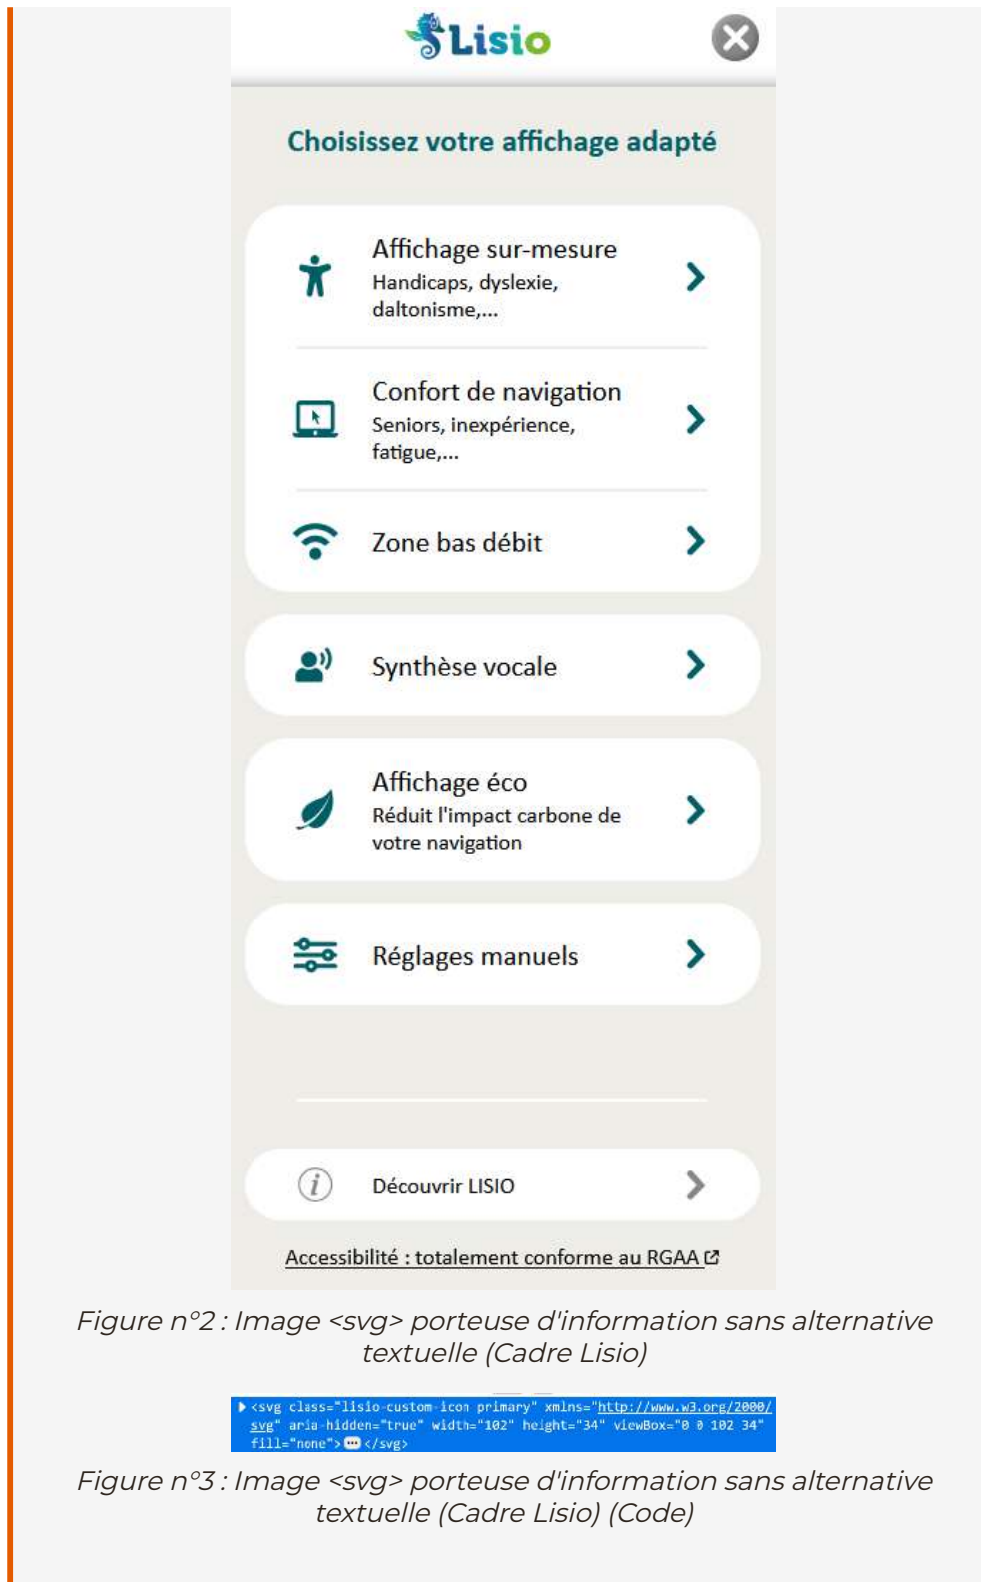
Lisio

Choisissez votre affichage adapté

Affichage sur-mesure
Handicaps, dyslexie, daltonisme,...

Confort de navigation
Seniors, inexpérience, fatigue,...

Zone bas débit

Synthèse vocale

Affichage éco
Réduit l'impact carbone de votre navigation

Réglages manuels

Découvrir LISIO

Accessibilité : totalement conforme au RGAA

Figure n°2 : Image <svg> porteuse d'information sans alternative textuelle (Cadre Lisio)

<svg class="lisio-custom-icon primary" xmlns="http://www.w3.org/2000/svg" aria-hidden="true" width="102" height="34" viewBox="0 0 102 34" fill="none"> ··· </svg>

Figure n°3 : Image <svg> porteuse d'information sans alternative textuelle (Cadre Lisio) (Code)